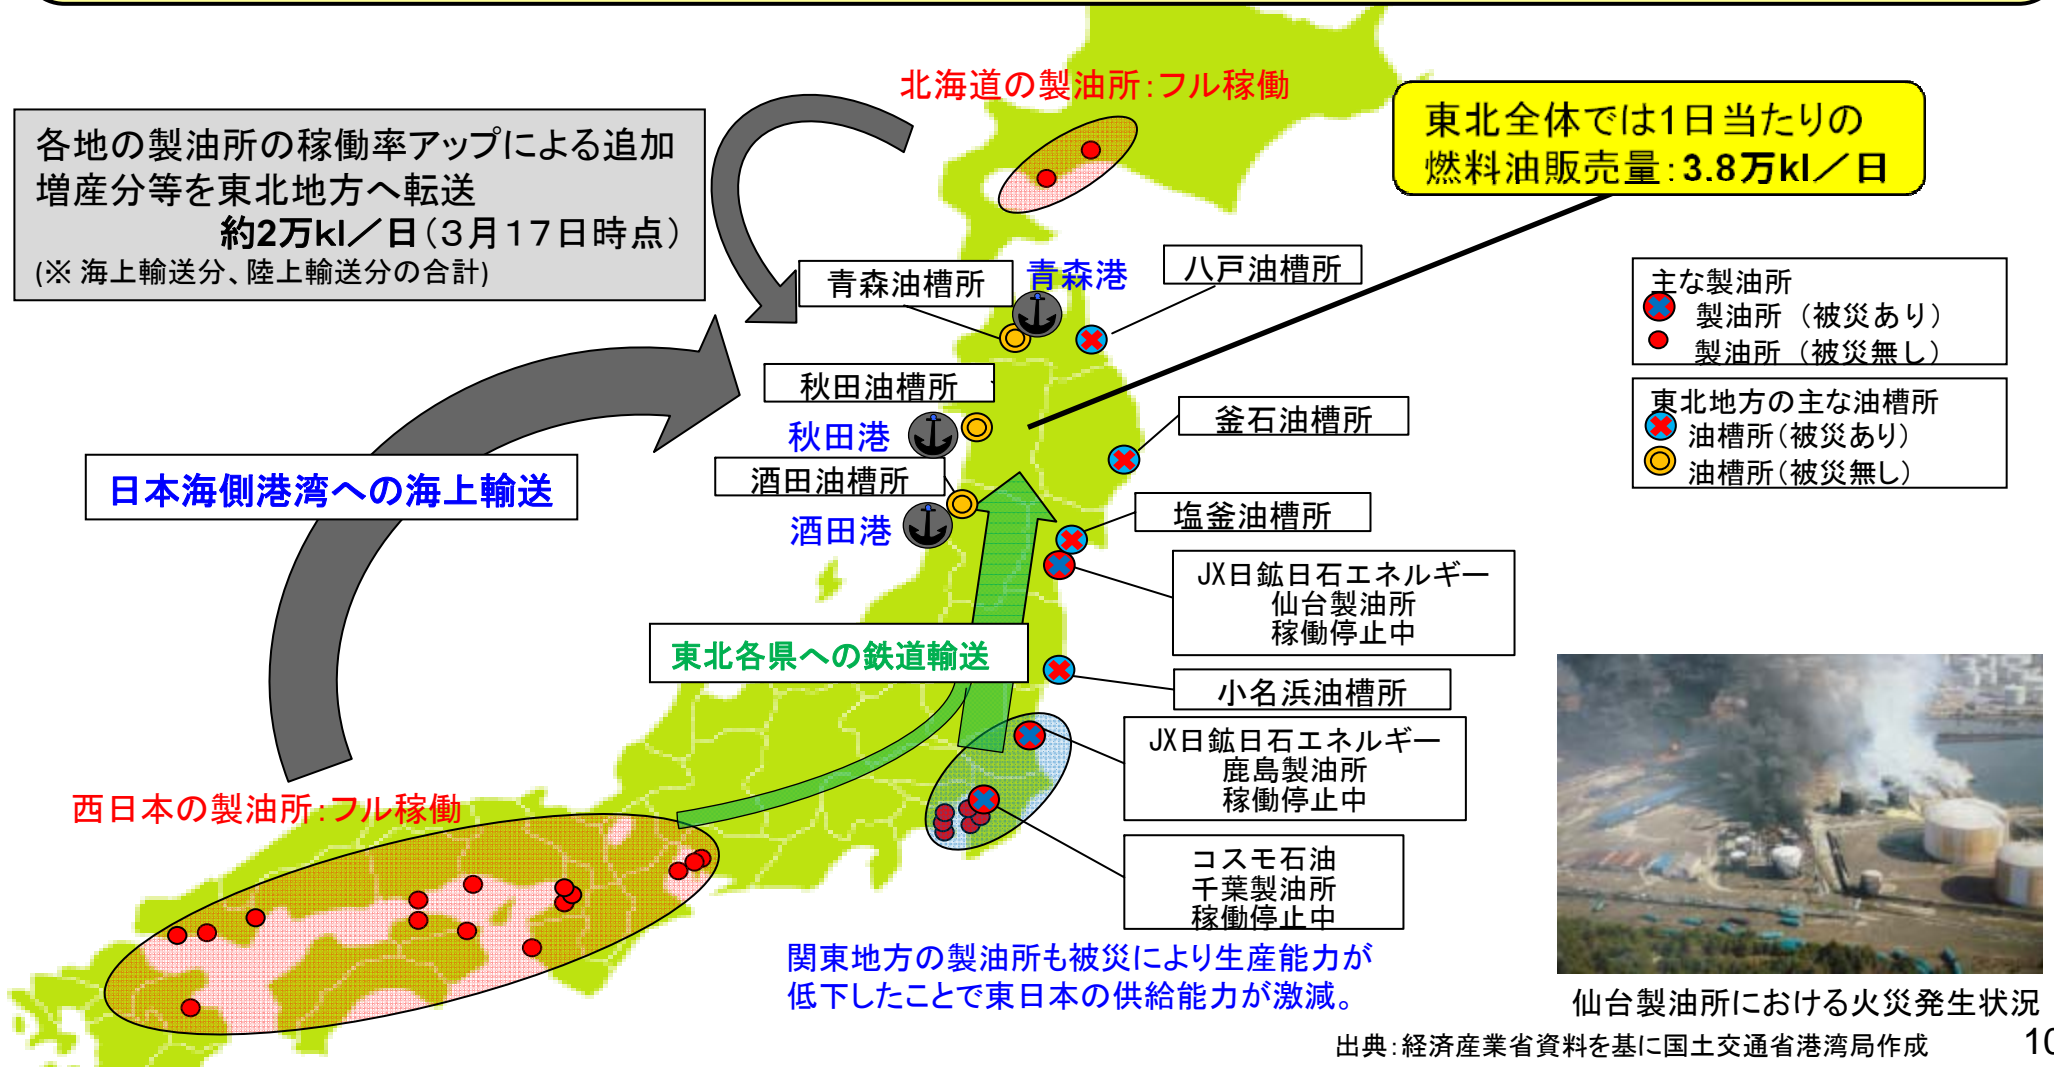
北海道の製油所:フル稼働

各地の製油所の稼働率アップによる追加増産分等を東北地方へ転送
約2万kl／日（3月17日時点）
(※ 海上輸送分、陸上輸送分の合計)

東北全体では1日当たりの燃料油販売量:3.8万kl／日

青森油槽所
青森港
八戸油槽所

主な製油所
製油所（被災あり）
製油所（被災無し）

秋田油槽所
秋田港
釜石油槽所

東北地方の主な油槽所
油槽所（被災あり）
油槽所（被災無し）

日本海側港湾への海上輸送

酒田油槽所
酒田港
塩釜油槽所

JX日鉱日石エネルギー
仙台製油所
稼働停止中

東北各県への鉄道輸送

小名浜油槽所

JX日鉱日石エネルギー
鹿島製油所
稼働停止中

西日本の製油所:フル稼働

コスモ石油
千葉製油所
稼働停止中

関東地方の製油所も被災により生産能力が低下したことで東日本の供給能力が激減。

仙台製油所における火災発生状況

出典:経済産業省資料を基に国土交通省港湾局作成

10